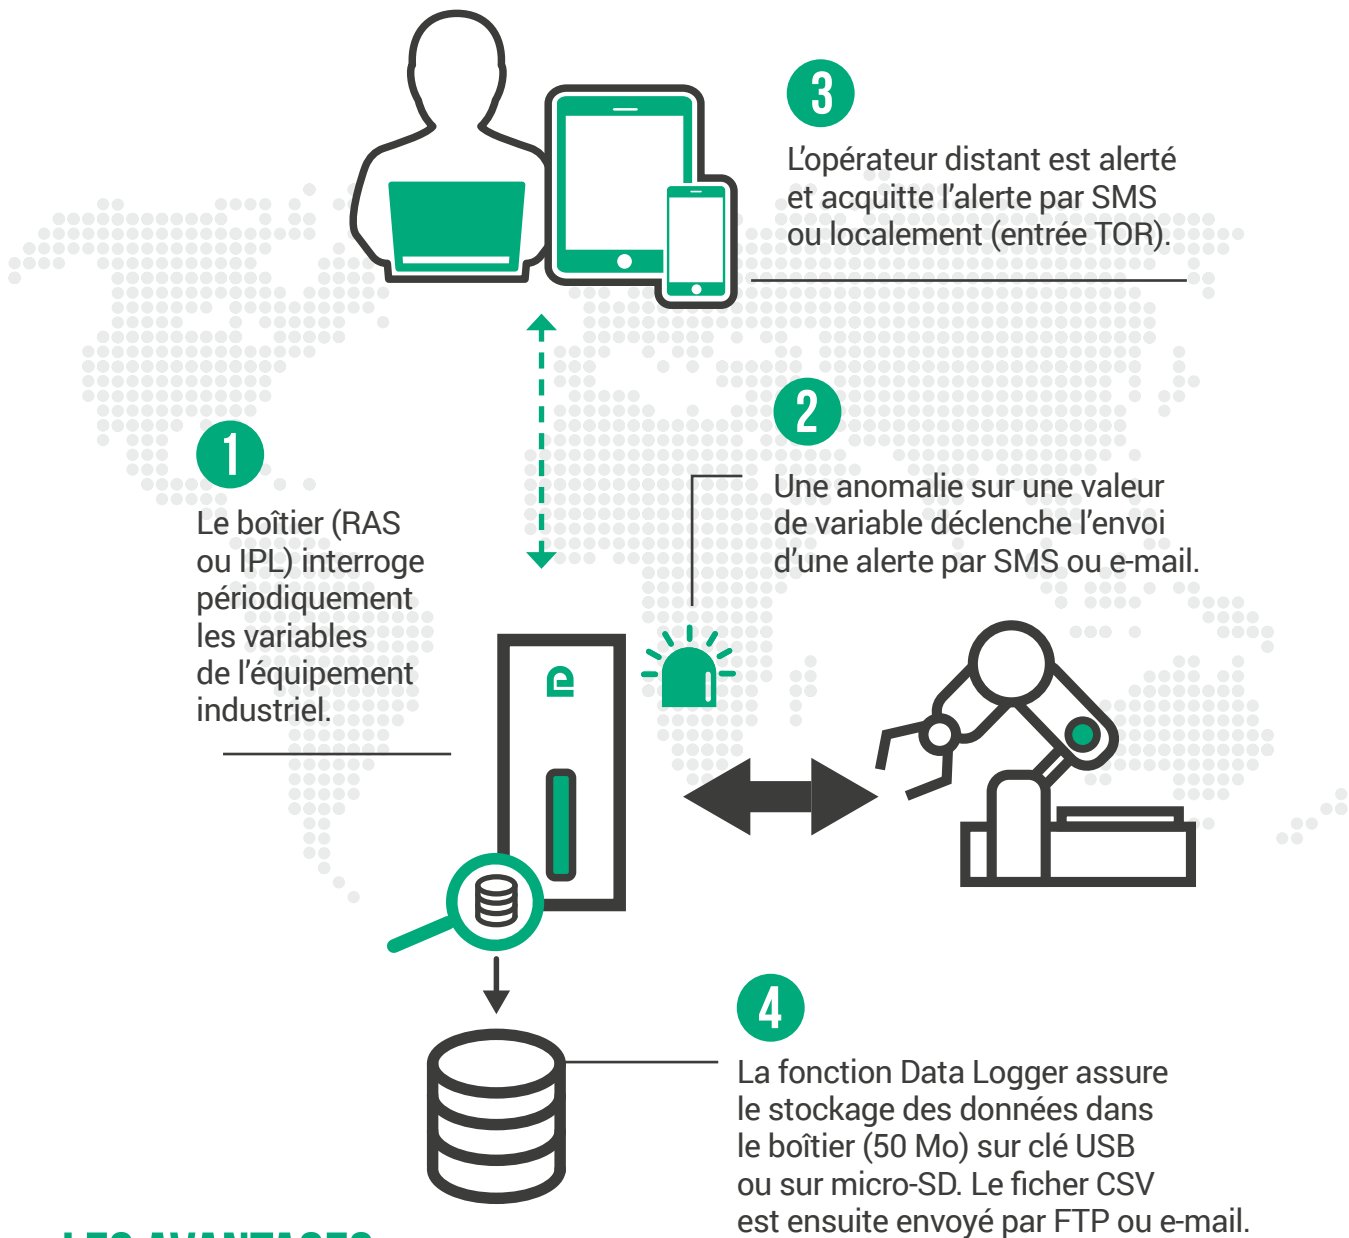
3

L’opérateur distant est alerté et acquitte l’alerte par SMS ou localement (entrée TOR).

2

Une anomalie sur une valeur de variable déclenche l’envoi d’une alerte par SMS ou e-mail.

1

Le boîtier (RAS ou IPL) interroge périodiquement les variables de l’équipement industriel.

4

La fonction Data Logger assure le stockage des données dans le boîtier (50 Mo) sur clé USB ou sur micro-SD. Le ficher CSV est ensuite envoyé par FTP ou e-mail.

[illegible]